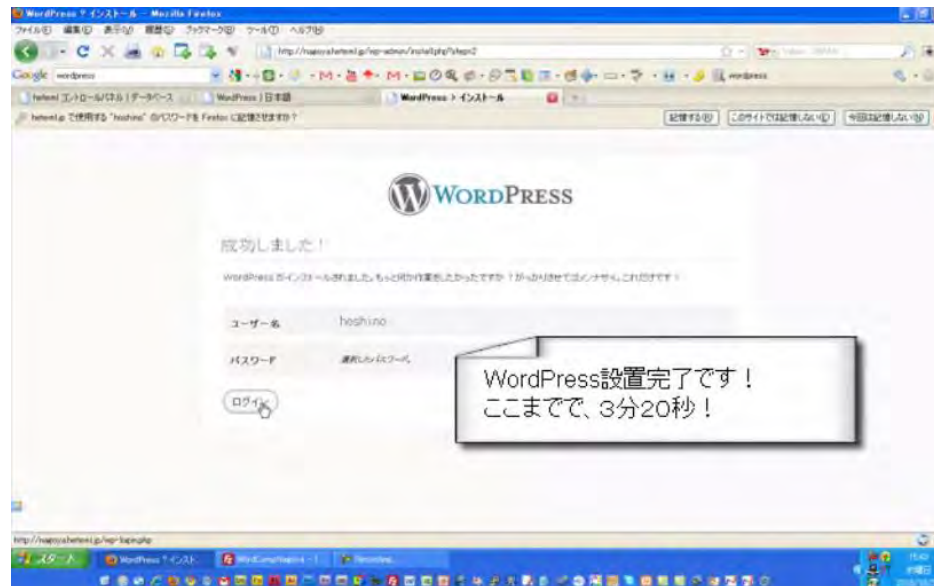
WordPress › インストール — Mozilla Firefox

ファイル(F) 編集(E) 表示(V) 履歴(S) ブックマーク(B) ツール(T) ヘルプ(H)

http://nagoya.heteml.jp/wp-admin/install.php?step=2

Google wordpress

heteml コントロールパネル | データベース | WordPress | 日本語 | WordPress › インストール

heteml.jp で使用する "hoshino" のパスワードを Firefox に記憶させますか？

記憶する(R) | このサイトでは記憶しない(E) | 今回は記憶しない(N)

WordPress

成功しました！

WordPress がインストールされました。もっと何か作業をしたかったですか？がっかりさせてゴメンナサイ。これだけです！

| ユーザー名 | hoshino |
|---|---|
| パスワード | 選択したパスワード。 |

ログイン

WordPress設置完了です！
ここまでで、3分20秒！

http://nagoya.heteml.jp/wp-login.php

スタート | WordPress › インスト... | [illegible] | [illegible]